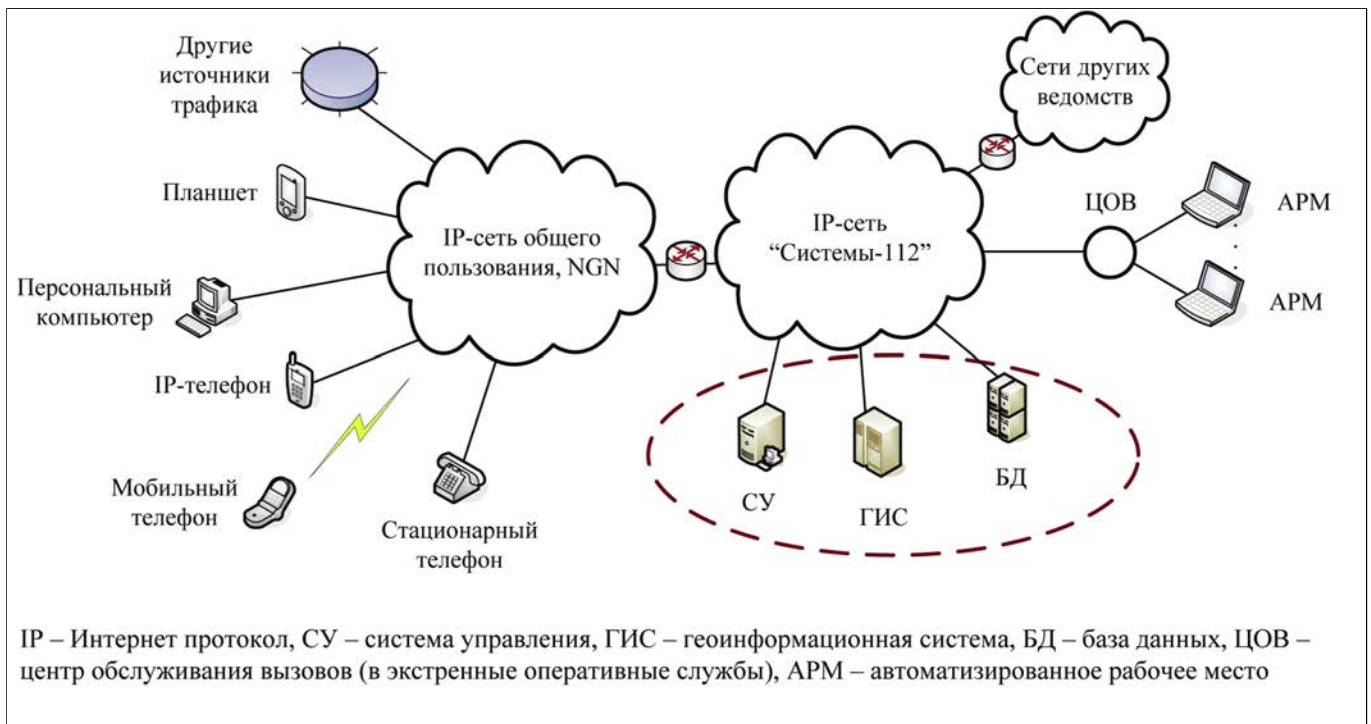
Другие источники трафика

Планшет

Персональный компьютер

IP-телефон

Мобильный телефон

Стационарный телефон

IP-сеть общего пользования, NGN

IP-сеть "Системы-112"

Сети других ведомств

ЦОВ

АРМ

АРМ

СУ

ГИС

БД

IP – Интернет протокол, СУ – система управления, ГИС – геоинформационная система, БД – база данных, ЦОВ – центр обслуживания вызовов (в экстренные оперативные службы), АРМ – автоматизированное рабочее место